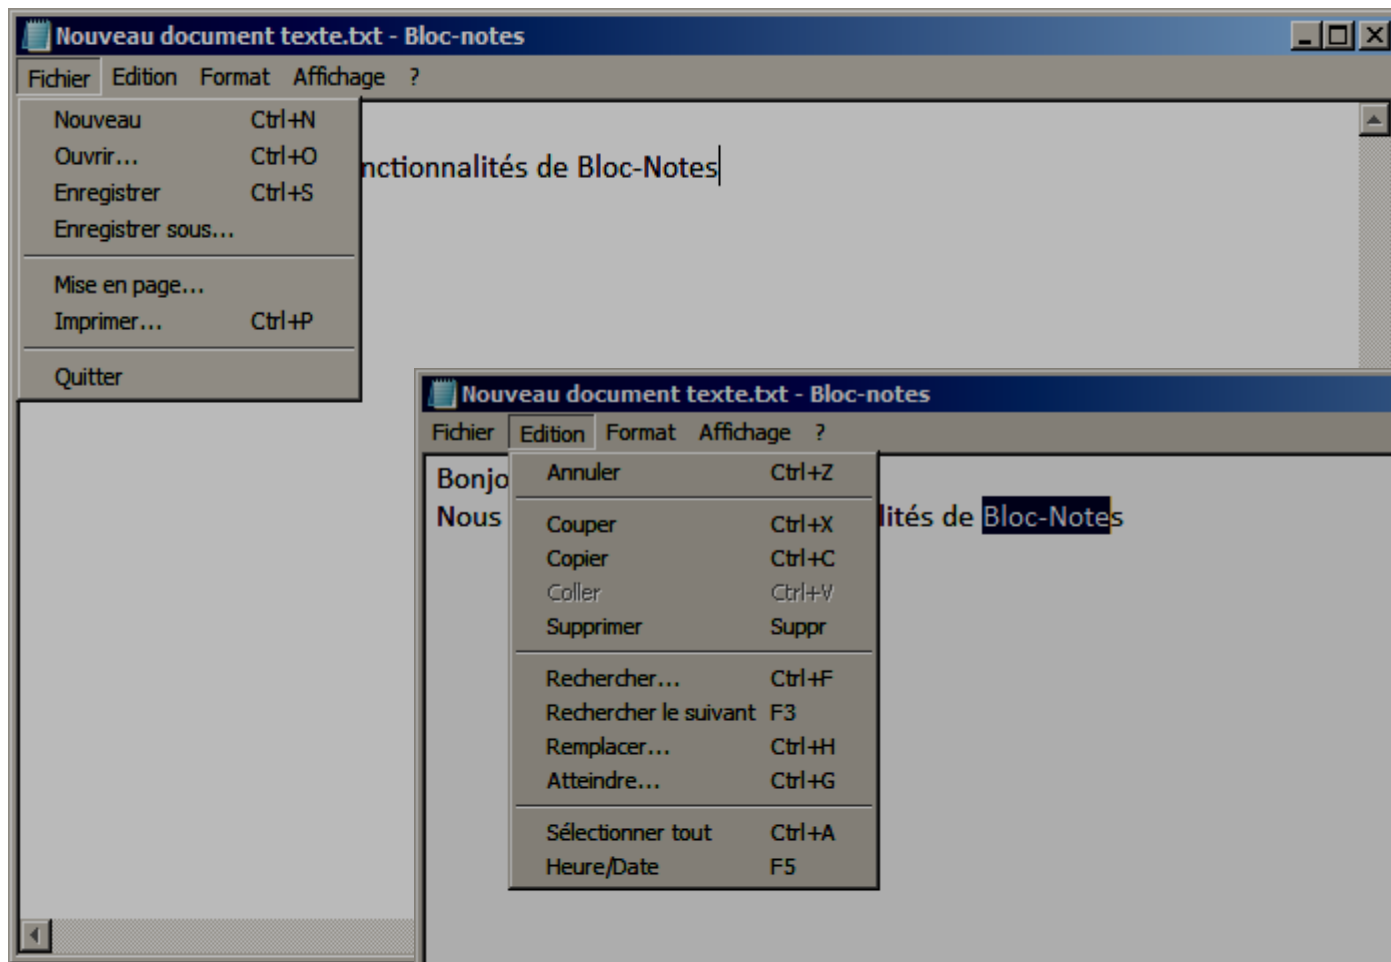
Nouveau document texte.txt - Bloc-notes

Fichier Edition Format Affichage ?

Nouveau Ctrl+N
Ouvrir... Ctrl+O
Enregistrer Ctrl+S
Enregistrer sous...
Mise en page...
Imprimer... Ctrl+P
Quitter

nctionnalités de Bloc-Notes

Nouveau document texte.txt - Bloc-notes

Fichier Edition Format Affichage ?

Bonjo
Nous

Annuler Ctrl+Z
Couper Ctrl+X
Copier Ctrl+C
Coller Ctrl+V
Supprimer Suppr
Rechercher... Ctrl+F
Rechercher le suivant F3
Remplacer... Ctrl+H
Atteindre... Ctrl+G
Sélectionner tout Ctrl+A
Heure/Date F5

lités de Bloc-Notes